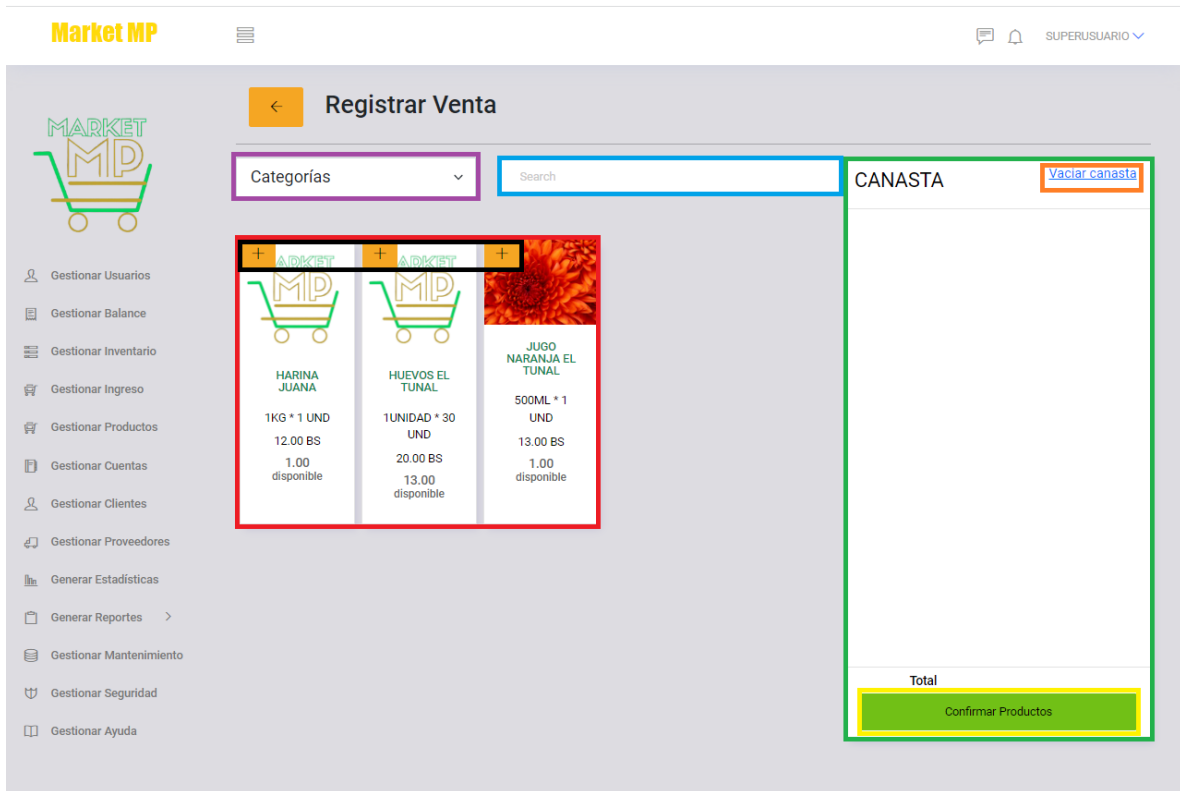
Market MP

SUPERUSUARIO

MARKET MP

Gestionar Usuarios
Gestionar Balance
Gestionar Inventario
Gestionar Ingreso
Gestionar Productos
Gestionar Cuentas
Gestionar Clientes
Gestionar Proveedores
Generar Estadísticas
Generar Reportes
Gestionar Mantenimiento
Gestionar Seguridad
Gestionar Ayuda

←

Registrar Venta

Categorías

Search

CANASTA

Vaciar canasta

+
MARKET MP
HARINA JUANA
1KG * 1 UND
12.00 BS
1.00
disponible

+
MARKET MP
HUEVOS EL TUNAL
1UNIDAD * 30 UND
20.00 BS
13.00
disponible

+
JUGO NARANJA EL TUNAL
500ML * 1 UND
13.00 BS
1.00
disponible

Total

Confirmar Productos